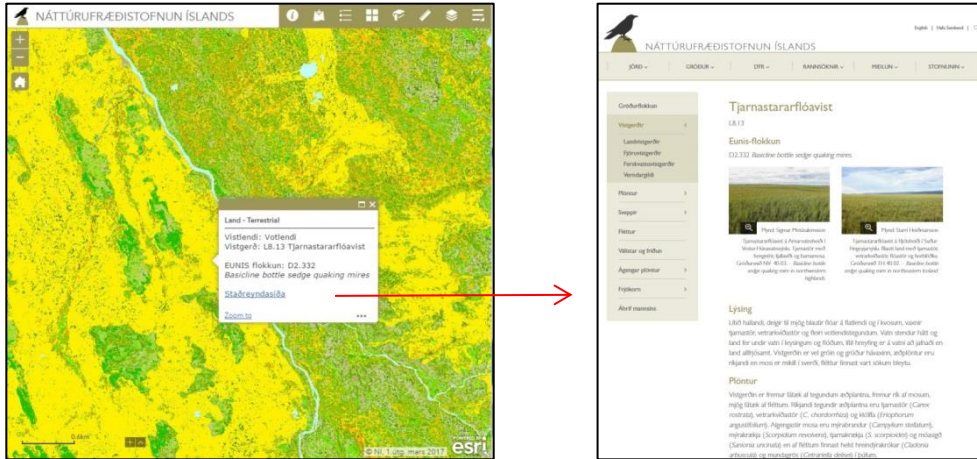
NÁTTÚRUFRÆÐISTOFNUN ÍSLANDS

Land - Terrestrial

Vistlendi: Votlendi
Vistgerð: L8.13 Tjarnastararflóavist

EUNIS flokkun: D2.332
Basicline bottle sedge quaking mires

Staðreyndasíða

Zoom to

0.6km

© NÍ, 1.útg. mars 2017

esri

NÁTTÚRUFRÆÐISTOFNUN ÍSLANDS

English | Náttúrufræðistofnun | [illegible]

JÖRÐ | GRÓÐUR | DÝR | RANNSÓKNIR | MIÐLUN | STOFNUNIN

Gróðurflokkun
Vistgerðir
Landvistgerðir
Fjöruvistgerðir
Ferskvatnsvistgerðir
Verndargildi
Plöntur
Sveppir
Fléttur
Villtar og friðun
Ágengar plöntur
Frjókorn
Áhrif mannsins

Tjarnastararflóavist
L8.13

Eunis-flokkun
D2.332 Basicline bottle sedge quaking mires.

Mynd: Sigmar Metúsalemsson
Mynd: Starri Heiðmarsson

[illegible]

Lýsing
Lítið hallandi, deigir til mjög blautir flóar á flatlendi og í lvosum, vaxnir tjarnastör, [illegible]

Plöntur
Vistgerðin er fremur fátæk af tegundum æðplantna, fremur rík af mosum, mjög fátæk af fléttum. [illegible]